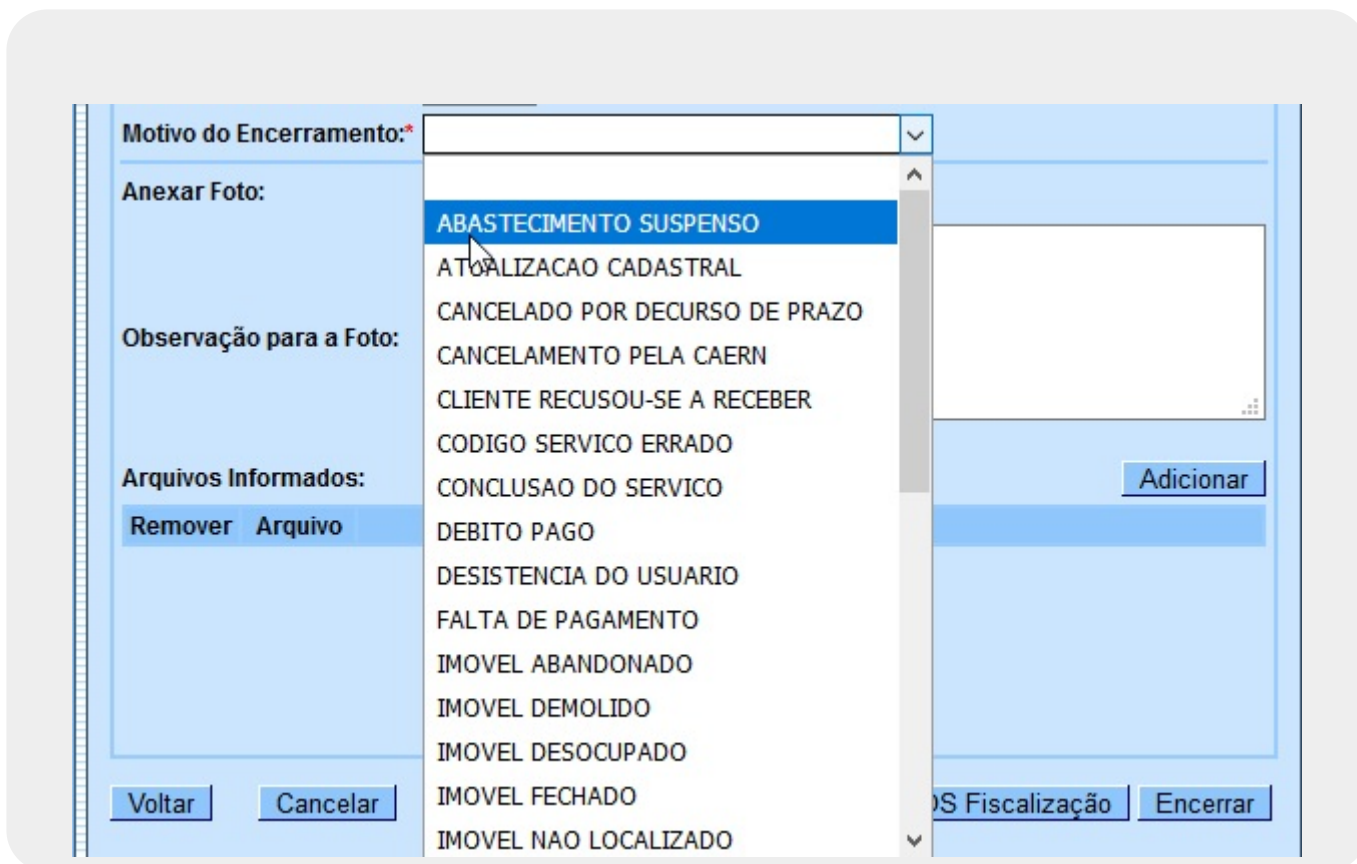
Motivo do Encerramento:*

Anexar Foto:

ABASTECIMENTO SUSPENSO
ATUALIZACAO CADASTRAL
CANCELADO POR DECURSO DE PRAZO
CANCELAMENTO PELA CAERN
CLIENTE RECUSOU-SE A RECEBER
CODIGO SERVICO ERRADO
CONCLUSAO DO SERVICO
DEBITO PAGO
DESISTENCIA DO USUARIO
FALTA DE PAGAMENTO
IMOVEL ABANDONADO
IMOVEL DEMOLIDO
IMOVEL DESOCUPADO
IMOVEL FECHADO
IMOVEL NAO LOCALIZADO

Observação para a Foto:

Arquivos Informados:

Adicionar

Remover Arquivo

Voltar Cancelar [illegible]S Fiscalização Encerrar